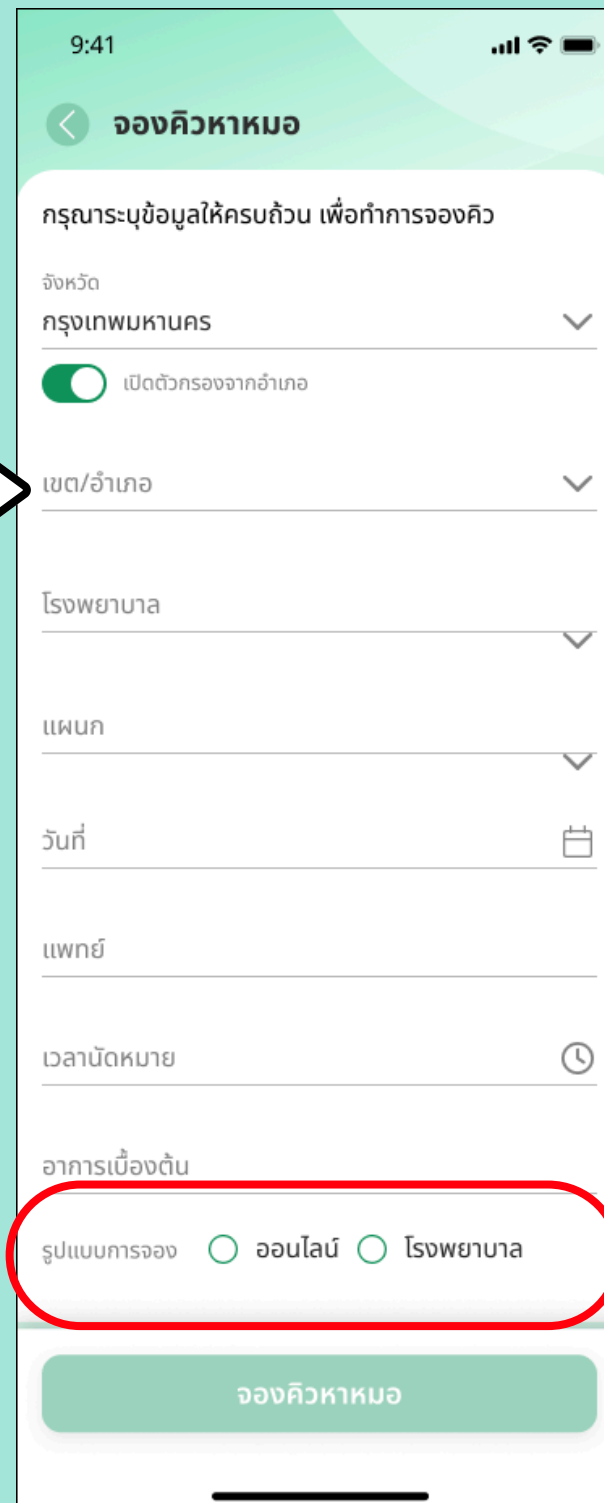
9:41

จองคิวหาหมอ

กรุณาระบุข้อมูลให้ครบถ้วน เพื่อทำการจองคิว

จังหวัด
กรุงเทพมหานคร

เปิดตัวกรองจากอำเภอ

เขต/อำเภอ

โรงพยาบาล

แผนก

วันที่

แพทย์

เวลานัดหมาย

อาการเบื้องต้น

รูปแบบการจอง ออนไลน์ โรงพยาบาล

จองคิวหาหมอ